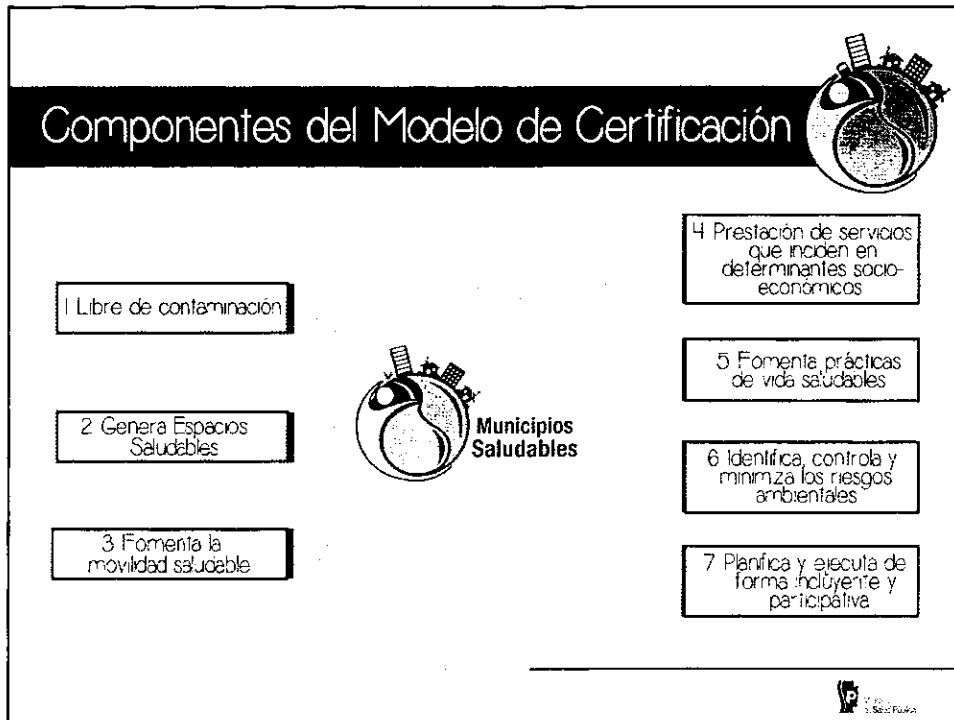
Componentes del Modelo de Certificación

1 Libre de contaminación

2 Genera Espacios Saludables

3 Fomenta la movilidad saludable

Municipios Saludables

4 Prestación de servicios que inciden en determinantes socio-económicos

5 Fomenta prácticas de vida saludables

6 Identifica, controla y minimiza los riesgos ambientales

7 Planifica y ejecuta de forma incluyente y participativa

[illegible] Salud Pública